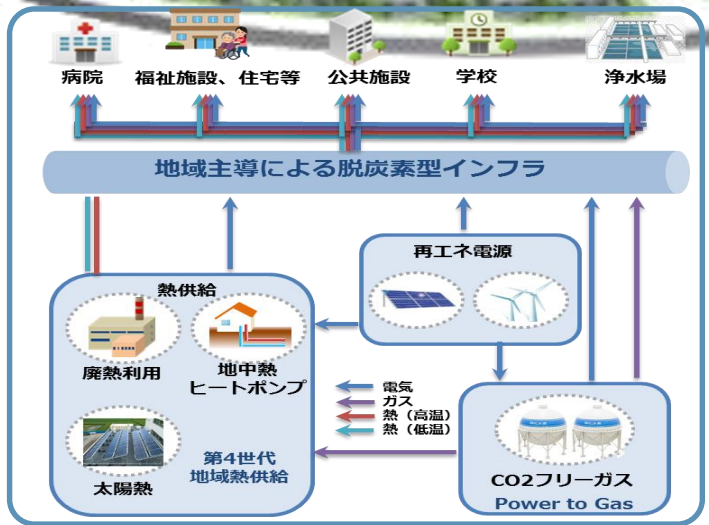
病院
福祉施設、住宅等
公共施設
学校
浄水場

地域主導による脱炭素型インフラ

再エネ電源

熱供給

廃熱利用

地中熱
ヒートポンプ

電気
ガス
熱（高温）
熱（低温）

太陽熱

第4世代
地域熱供給

CO2フリーガス
Power to Gas